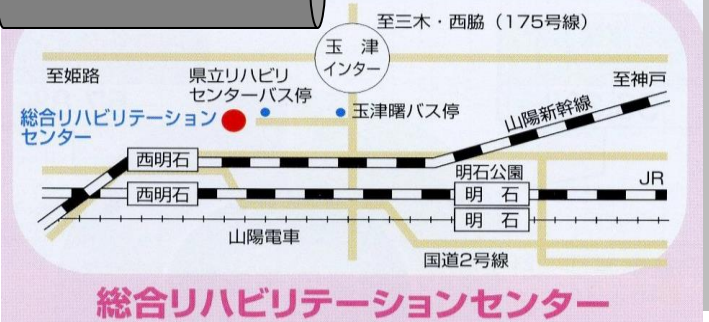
至三木・西脇（175号線）

玉津インター

至姫路

県立リハビリセンターバス停

玉津曙バス停

至神戸

総合リハビリテーションセンター

山陽新幹線

西明石

明石公園

西明石

明石

JR

明石

山陽電車

国道2号線

総合リハビリテーションセンター